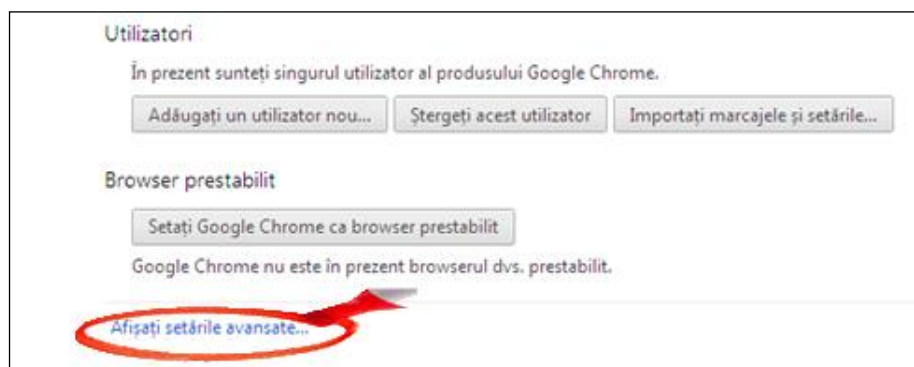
Utilizatori

În prezent sunteți singurul utilizator al produsului Google Chrome.

Adăugați un utilizator nou... | Ștergeți acest utilizator | Importați marcajele și setările...

Browser prestabilit

Setați Google Chrome ca browser prestabilit

Google Chrome nu este în prezent browserul dvs. prestabilit.

Afișați setările avansate...